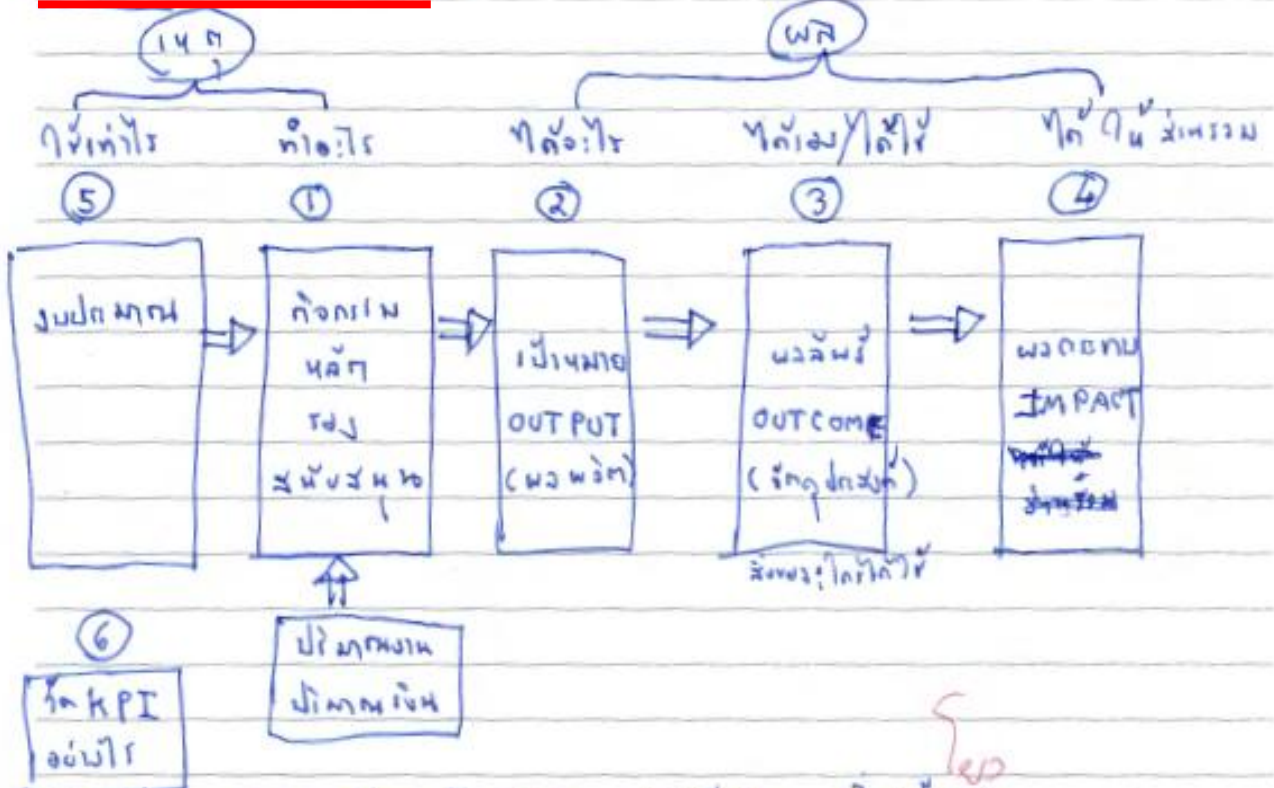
เหตุ

ผล

ใช้เท่าไร

ทำอะไร

ได้อะไร

ได้เงิน/ได้ใช้

ได้กับส่วนรวม

5

1

2

3

4

งบประมาณ

กิจกรรม
หลัก
รอง
สนับสนุน

เป้าหมาย
OUTPUT
(ผลผลิต)

ผลลัพธ์
OUTCOME
(วัตถุประสงค์)

สิ่งของ...ใครได้ใช้

ผลกระทบ
IMPACT
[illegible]
ส่วนรวม

ปริมาณงาน
ปริมาณเงิน

6

วัด KPI
อย่างไร

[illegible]